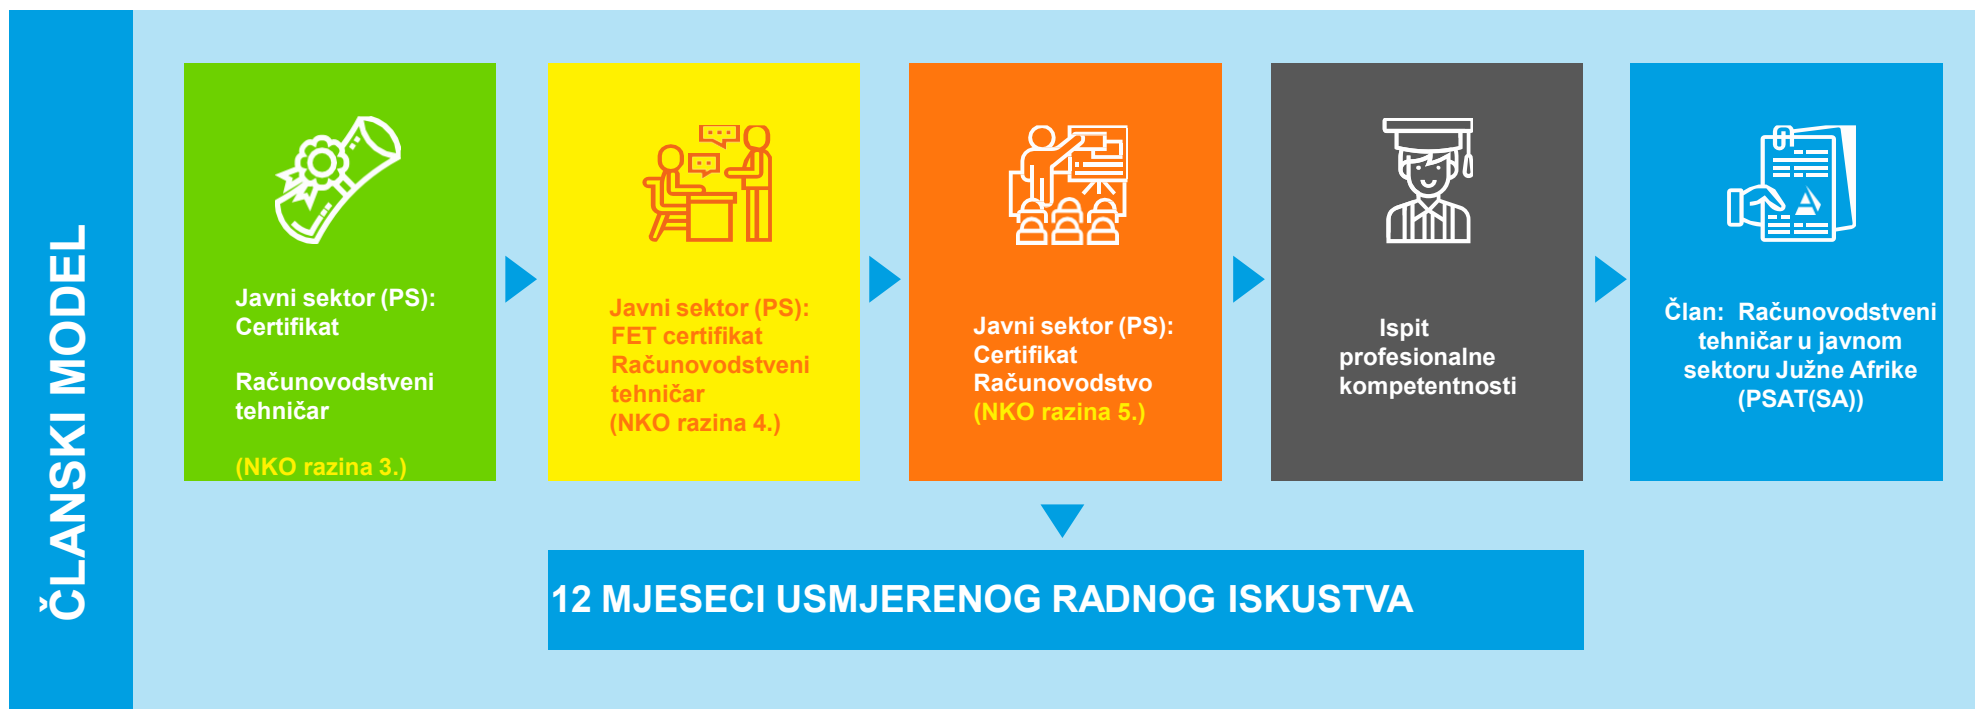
ČLANSKI MODEL

Javni sektor (PS): Certifikat

Računovodstveni tehničar

(NKO razina 3.)

Javni sektor (PS): FET certifikat Računovodstveni tehničar (NKO razina 4.)

Javni sektor (PS): Certifikat Računovodstvo (NKO razina 5.)

Ispit profesionalne kompetentnosti

Član: Računovodstveni tehničar u javnom sektoru Južne Afrike (PSAT(SA))

12 MJESECI USMJERENOG RADNOG ISKUSTVA